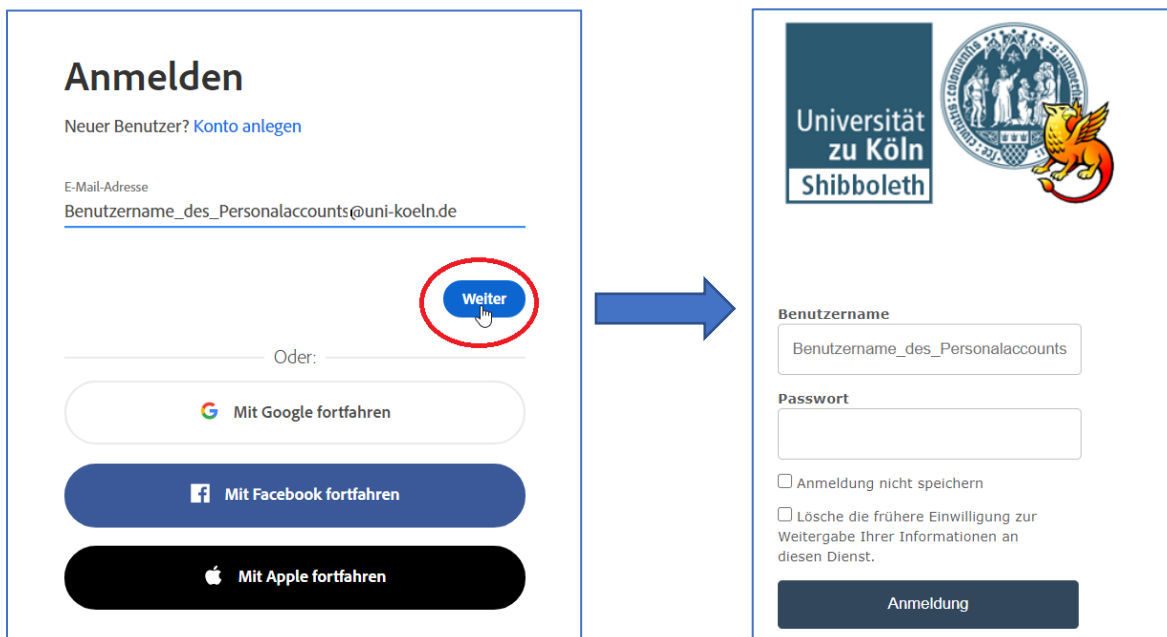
Anmelden

Neuer Benutzer? Konto anlegen

E-Mail-Adresse

Benutzername_des_Personalaccounts@uni-koeln.de

Weiter

Oder:

Mit Google fortfahren

Mit Facebook fortfahren

Mit Apple fortfahren

Universität zu Köln Shibboleth

Benutzername

Benutzername_des_Personalaccounts

Passwort

Anmeldung nicht speichern

Lösche die frühere Einwilligung zur Weitergabe Ihrer Informationen an diesen Dienst.

Anmeldung